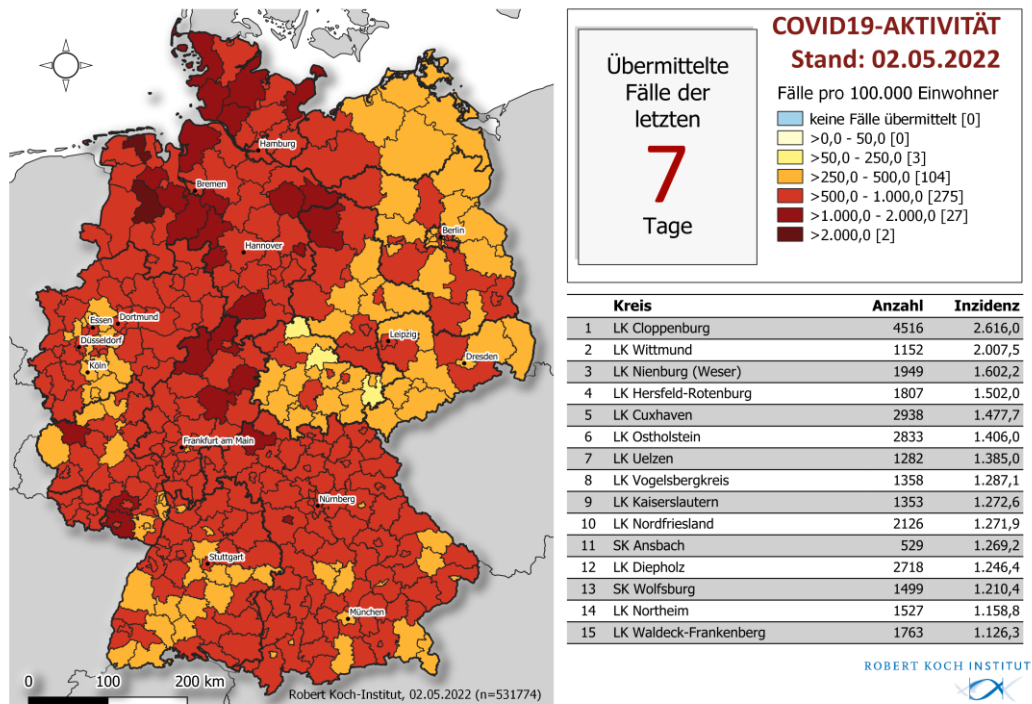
Hamburg
Bremen
Berlin
Hannover
Essen
Dortmund
Düsseldorf
Köln
Leipzig
Dresden
Frankfurt am Main
Nürnberg
Stuttgart
München

0 100 200 km

Robert Koch-Institut, 02.05.2022 (n=531774)

Übermittelte Fälle der letzten
7
Tage

COVID19-AKTIVITÄT
Stand: 02.05.2022

Fälle pro 100.000 Einwohner
keine Fälle übermittelt [0]
>0,0 - 50,0 [0]
>50,0 - 250,0 [3]
>250,0 - 500,0 [104]
>500,0 - 1.000,0 [275]
>1.000,0 - 2.000,0 [27]
>2.000,0 [2]

| | Kreis | Anzahl | Inzidenz |
|---|---|---|---|
| 1 | LK Cloppenburg | 4516 | 2.616,0 |
| 2 | LK Wittmund | 1152 | 2.007,5 |
| 3 | LK Nienburg (Weser) | 1949 | 1.602,2 |
| 4 | LK Hersfeld-Rotenburg | 1807 | 1.502,0 |
| 5 | LK Cuxhaven | 2938 | 1.477,7 |
| 6 | LK Ostholstein | 2833 | 1.406,0 |
| 7 | LK Uelzen | 1282 | 1.385,0 |
| 8 | LK Vogelsbergkreis | 1358 | 1.287,1 |
| 9 | LK Kaiserslautern | 1353 | 1.272,6 |
| 10 | LK Nordfriesland | 2126 | 1.271,9 |
| 11 | SK Ansbach | 529 | 1.269,2 |
| 12 | LK Diepholz | 2718 | 1.246,4 |
| 13 | SK Wolfsburg | 1499 | 1.210,4 |
| 14 | LK Northeim | 1527 | 1.158,8 |
| 15 | LK Waldeck-Frankenberg | 1763 | 1.126,3 |

ROBERT KOCH INSTITUT